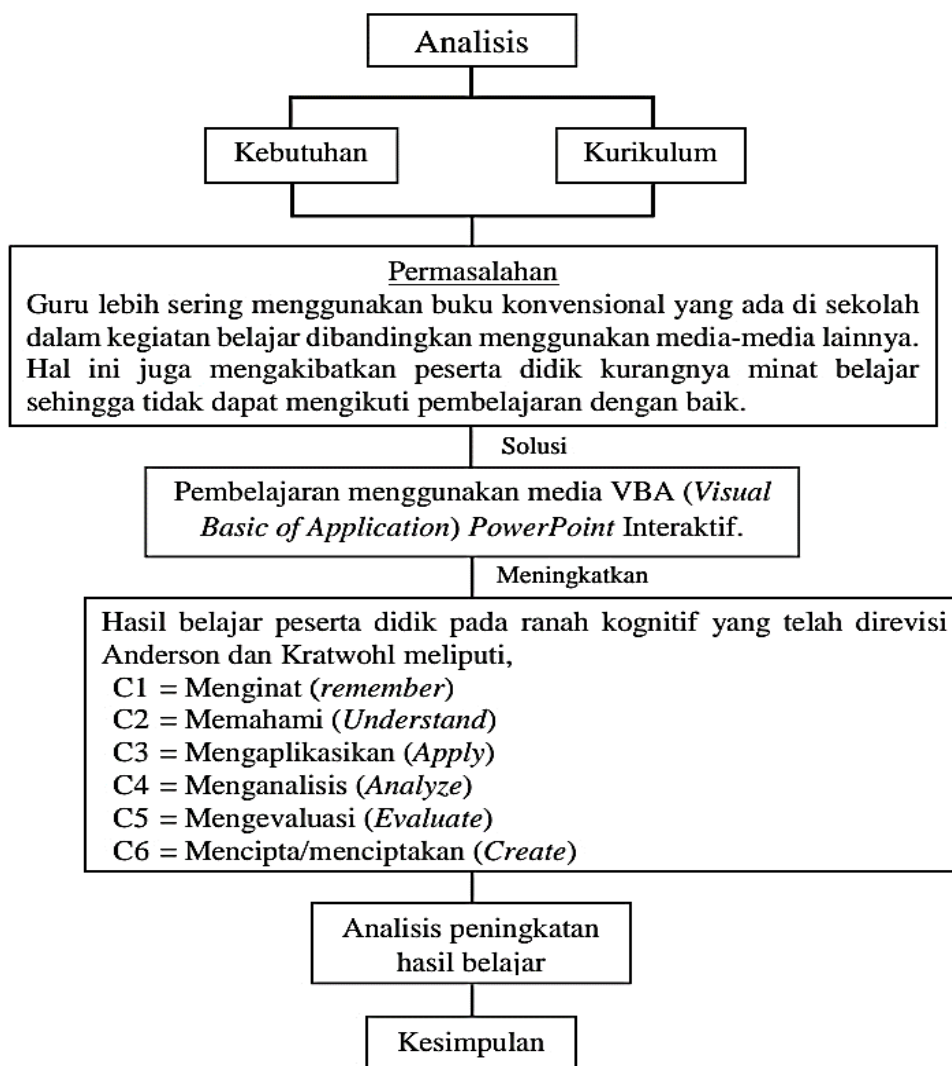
Analisis

Kebutuhan

Kurikulum

Permasalahan
Guru lebih sering menggunakan buku konvensional yang ada di sekolah dalam kegiatan belajar dibandingkan menggunakan media-media lainnya. Hal ini juga mengakibatkan peserta didik kurangnya minat belajar sehingga tidak dapat mengikuti pembelajaran dengan baik.

Solusi

Pembelajaran menggunakan media VBA (*Visual Basic of Application*) *PowerPoint* Interaktif.

Meningkatkan

Hasil belajar peserta didik pada ranah kognitif yang telah direvisi Anderson dan Kratwohl meliputi,
C1 = Menginat (*remember*)
C2 = Memahami (*Understand*)
C3 = Mengaplikasikan (*Apply*)
C4 = Menganalisis (*Analyze*)
C5 = Mengevaluasi (*Evaluate*)
C6 = Mencipta/menciptakan (*Create*)

Analisis peningkatan hasil belajar

Kesimpulan